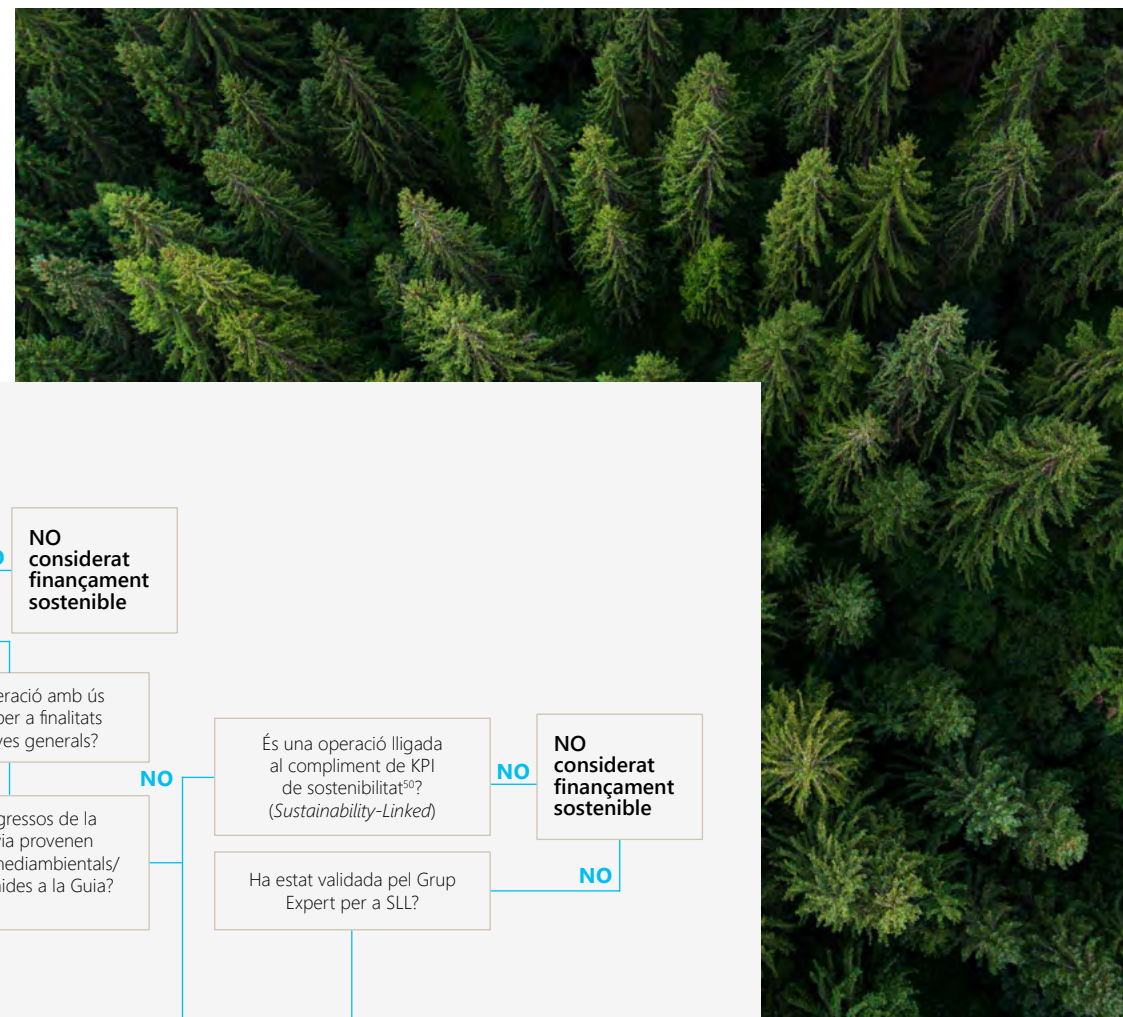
NO considerat finançament sostenible

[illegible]eració amb ús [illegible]per a finalitats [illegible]ves generals?

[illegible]gressos de la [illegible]ia provenen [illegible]mediambientals/ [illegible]ides a la Guia?

NO

És una operació lligada al compliment de KPI de sostenibilitat$^{50}$? (*Sustainability-Linked*)

NO

NO considerat finançament sostenible

Ha estat validada pel Grup Expert per a SLL?

NO